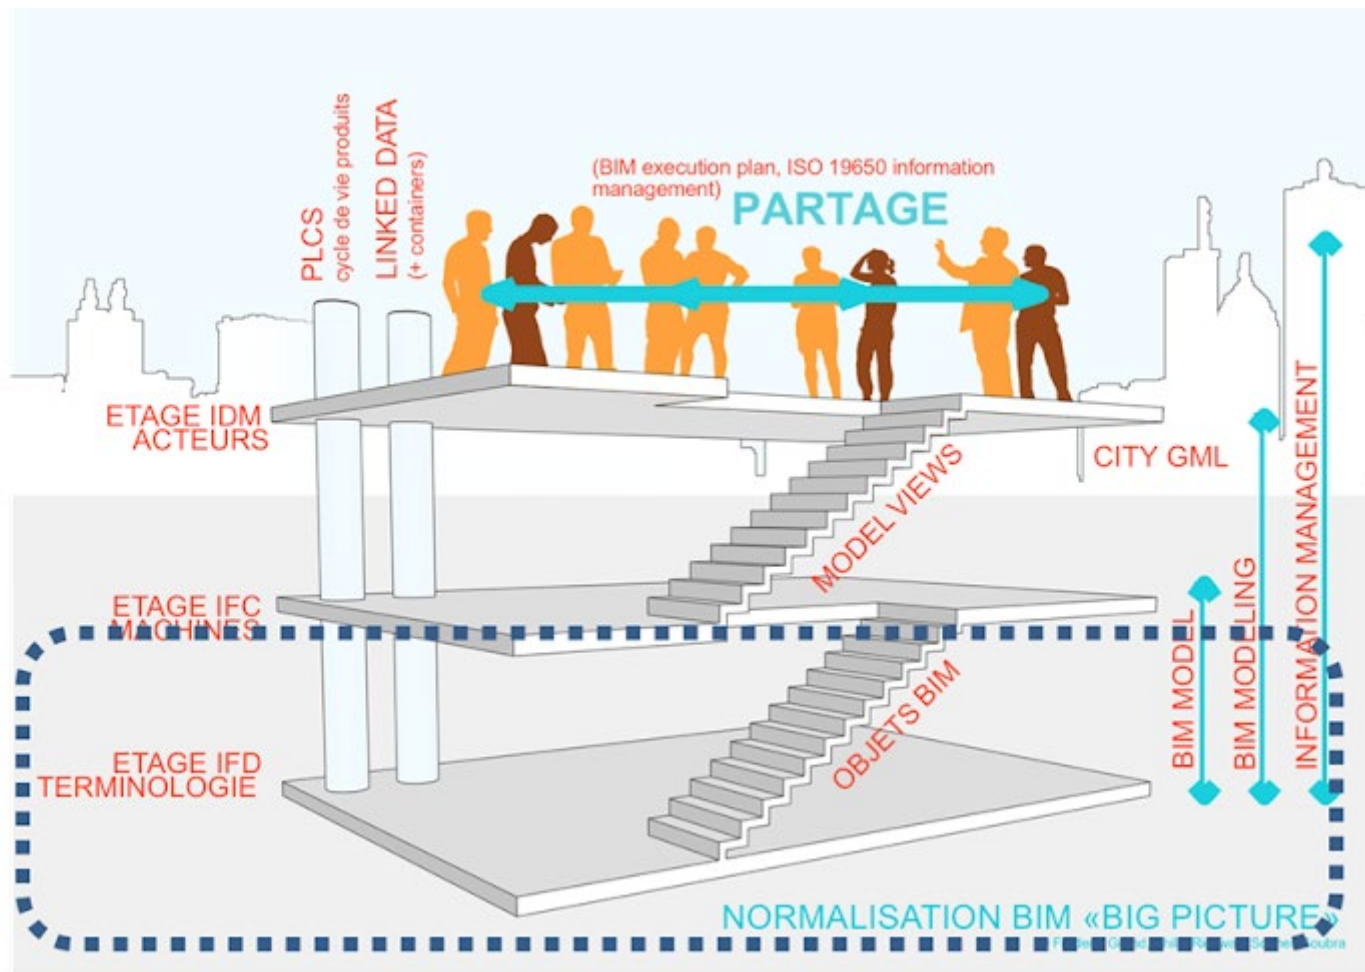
PLCS
cycle de vie produits

LINKED DATA
(+ containers)

(BIM execution plan, ISO 19650 information management)

PARTAGE

ETAGE IDM
ACTEURS

CITY GML

MODEL VIEWS

ETAGE IFC
MACHINES

OBJETS BIM

ETAGE IFD
TERMINOLOGIE

BIM MODEL

BIM MODELING

INFORMATION MANAGEMENT

NORMALISATION BIM «BIG PICTURE»

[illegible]